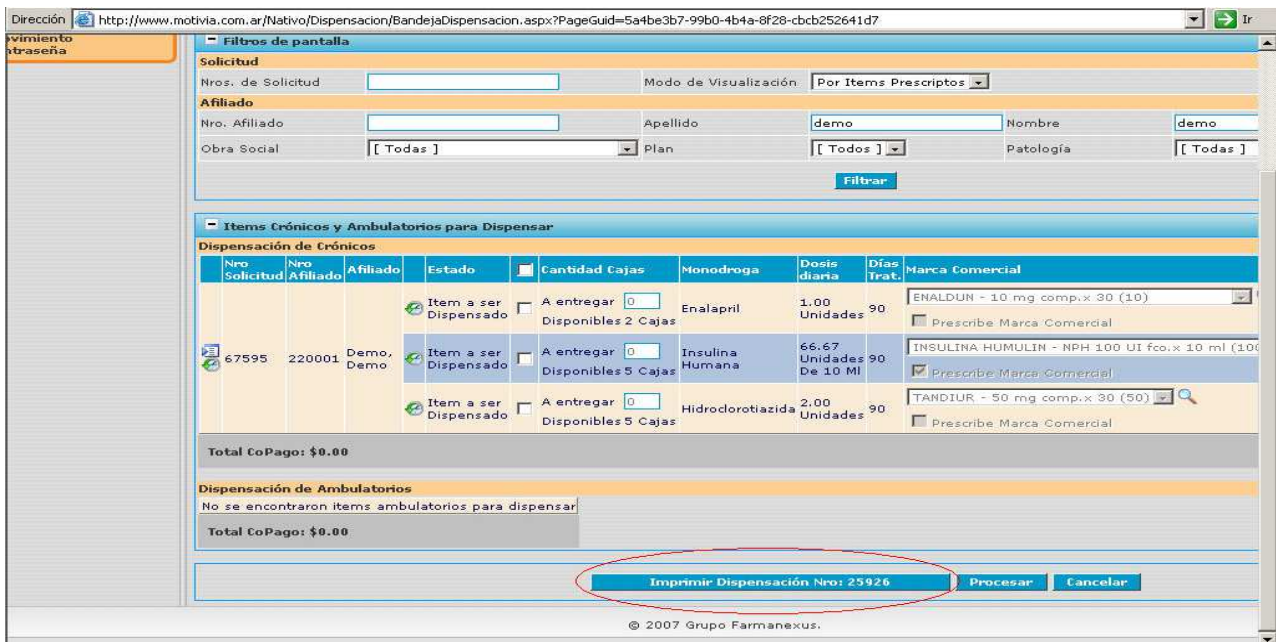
Dirección http://www.motivia.com.ar/Nativo/Dispensacion/BandejaDispensacion.aspx?PageGuid=5a4be3b7-99b0-4b4a-8f28-cbcb252641d7 Ir

ovimiento
ntraseña

Filtros de pantalla

Solicitud

Nros. de Solicitud

Modo de Visualización Por Items Prescriptos

Afiliado

Nro. Afiliado

Apellido demo

Nombre demo

Obra Social [ Todas ]

Plan [ Todos ]

Patología [ Todas ]

Filtrar

Items Crónicos y Ambulatorios para Dispensar

Dispensación de Crónicos

| Nro Solicitud | Nro Afiliado | Afiliado | Estado | Cantidad Cajas | Monodroga | Dosis diaria | Días Trat. | Marca Comercial |
|---|---|---|---|---|---|---|---|---|
| 67595 | 220001 | Demo, Demo | Item a ser Dispensado | A entregar 0 Disponibles 2 Cajas | Enalapril | 1.00 Unidades | 90 | ENALDUN - 10 mg comp.x 30 (10) Prescribe Marca Comercial |
| | | | Item a ser Dispensado | A entregar 0 Disponibles 5 Cajas | Insulina Humana | 66.67 Unidades De 10 Ml | 90 | INSULINA HUMULIN - NPH 100 UI fco.x 10 ml (10 Prescribe Marca Comercial |
| | | | Item a ser Dispensado | A entregar 0 Disponibles 5 Cajas | Hidroclorotiazida | 2.00 Unidades | 90 | TANDIUR - 50 mg comp.x 30 (50) Prescribe Marca Comercial |

Total CoPago: $0.00

Dispensación de Ambulatorios

No se encontraron items ambulatorios para dispensar

Total CoPago: $0.00

Imprimir Dispensación Nro: 25926 Procesar Cancelar

© 2007 Grupo Farmanexus.